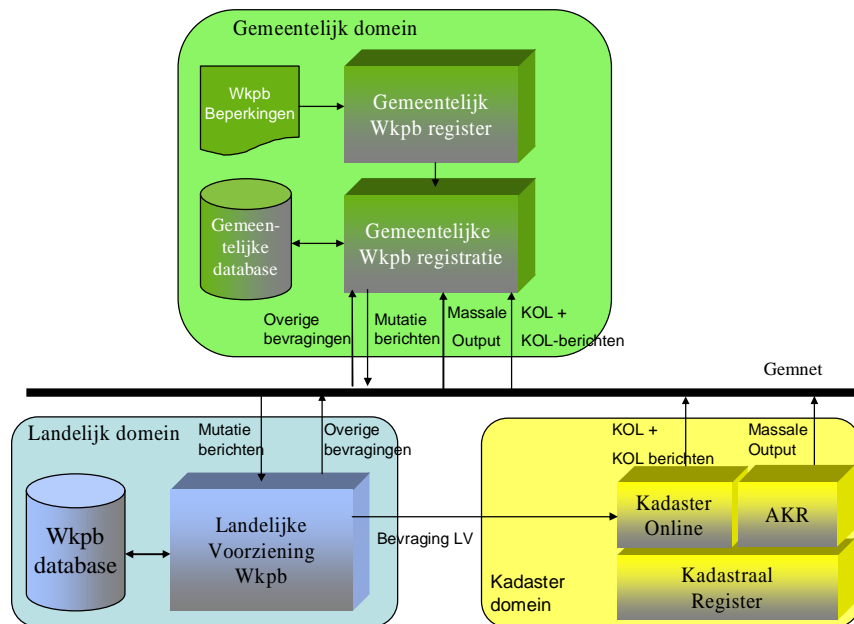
Gemeentelijk domein

Wkpb Beperkingen

Gemeentelijk Wkpb register

Gemeentelijke database

Gemeentelijke Wkpb registratie

Overige bevragingen

Mutatie berichten

Massale Output

KOL + KOL-berichten

Gemnet

Landelijk domein

Mutatie berichten

Overige bevragingen

Wkpb database

Landelijke Voorziening Wkpb

Bevraging LV

KOL + KOL berichten

Massale Output

Kadaster Online

AKR

Kadastraal Register

Kadaster domein